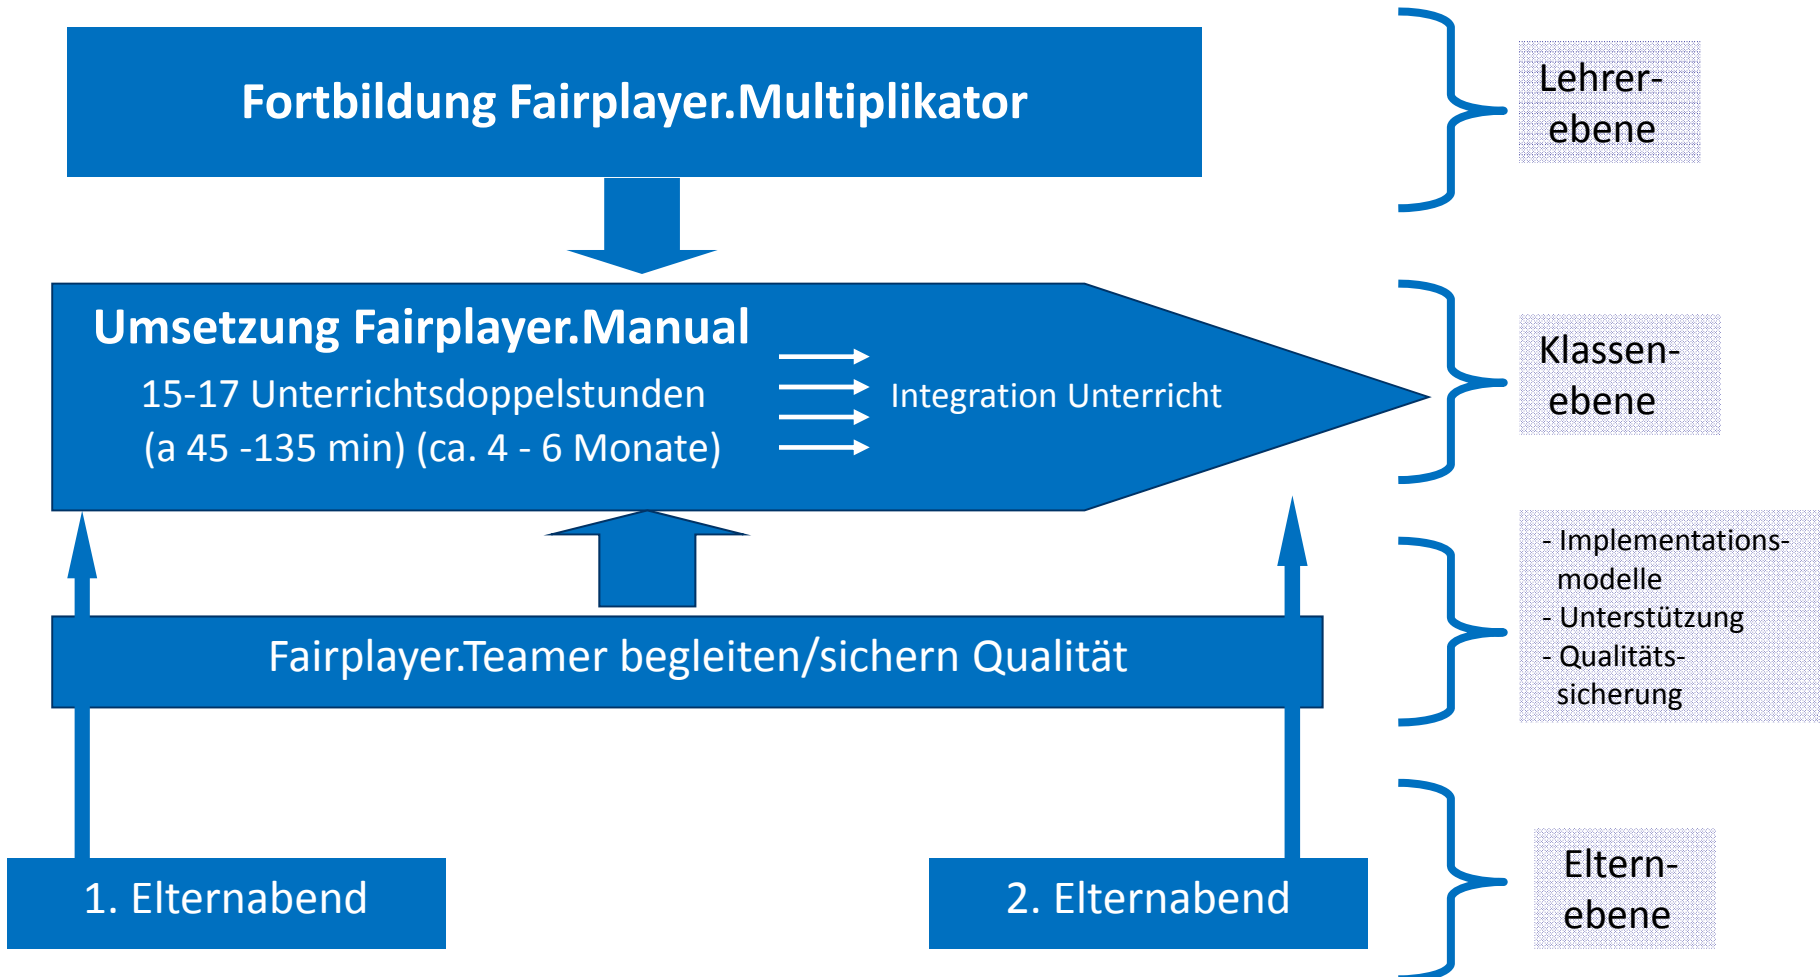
Fortbildung Fairplayer.Multiplikator

Lehrerebene

Umsetzung Fairplayer.Manual

15-17 Unterrichtsdoppelstunden (a 45 -135 min) (ca. 4 - 6 Monate)

Integration Unterricht

Klassenebene

Fairplayer.Teamer begleiten/sichern Qualität

- Implementationsmodelle
- Unterstützung
- Qualitätssicherung

1. Elternabend

2. Elternabend

Elternebene